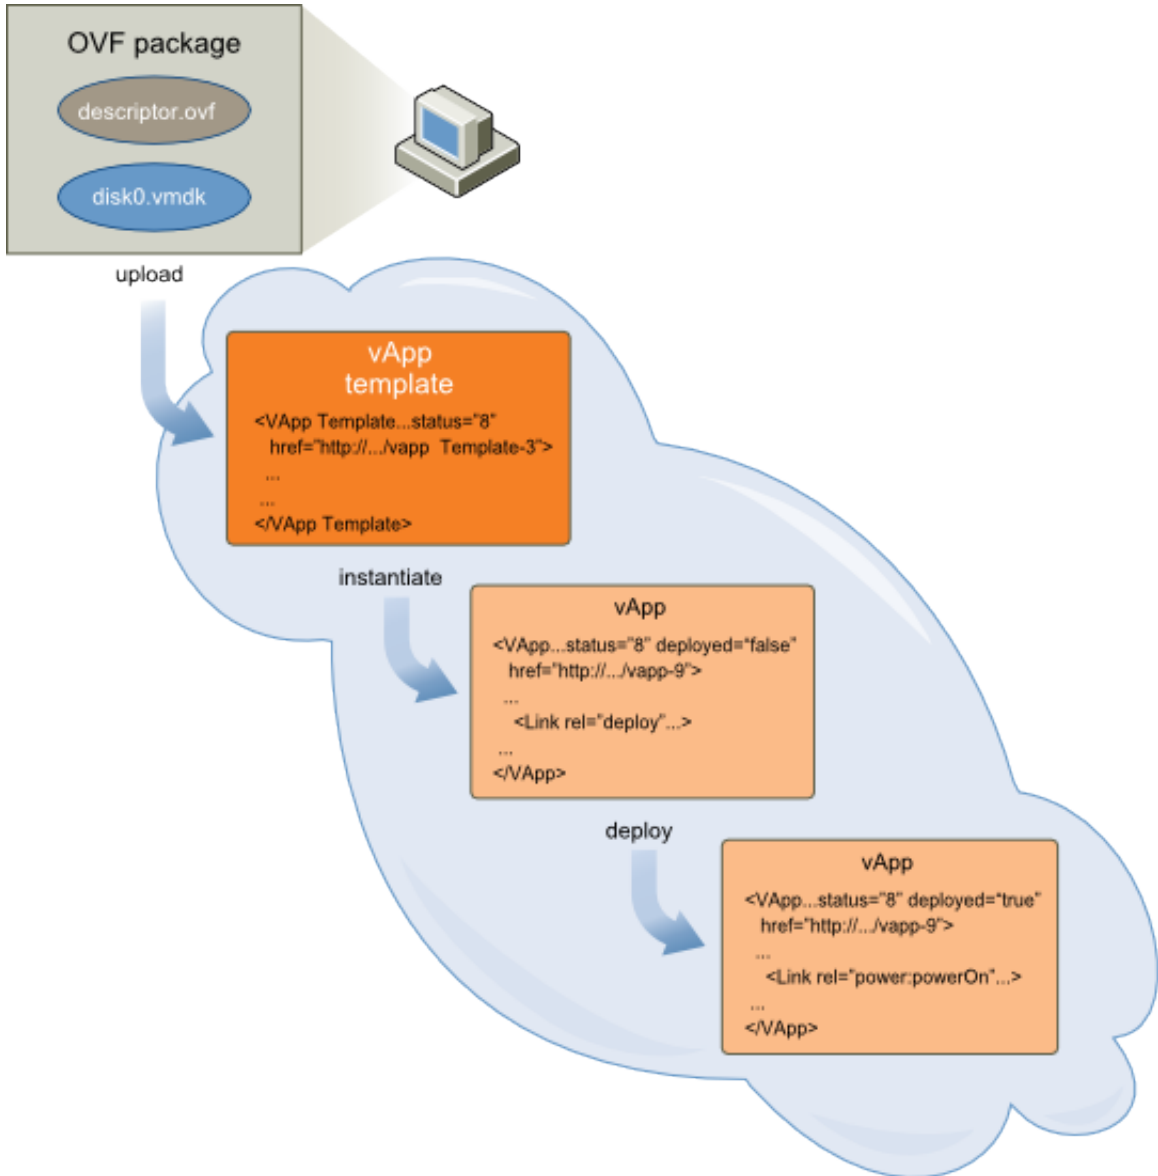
OVF package

descriptor.ovf

disk0.vmdk

upload

vApp template

<VApp Template...status="8" href="http://.../vapp Template-3">
...
...
</VApp Template>

instantiate

vApp

<VApp...status="8" deployed="false" href="http://.../vapp-9">
...
<Link rel="deploy"...>
...
</VApp>

deploy

vApp

<VApp...status="8" deployed="true" href="http://.../vapp-9">
...
<Link rel="power:powerOn"...>
...
</VApp>